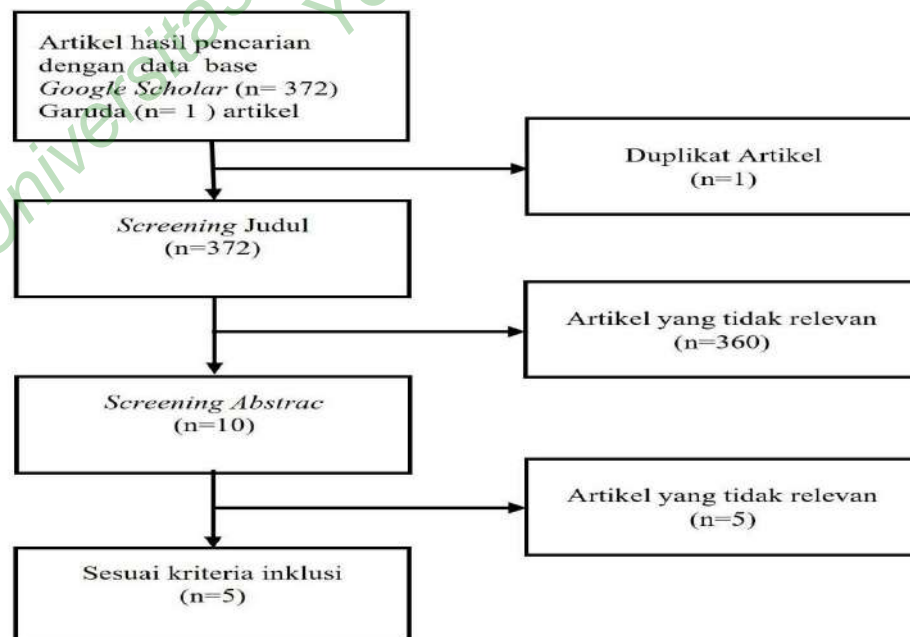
Artikel hasil pencarian dengan data base *Google Scholar* (n= 372) Garuda (n= 1 ) artikel

Duplikat Artikel (n=1)

*Screening* Judul (n=372)

Artikel yang tidak relevan (n=360)

*Screening Abstrac* (n=10)

Artikel yang tidak relevan (n=5)

Sesuai kriteria inklusi (n=5)

Universitas Ye